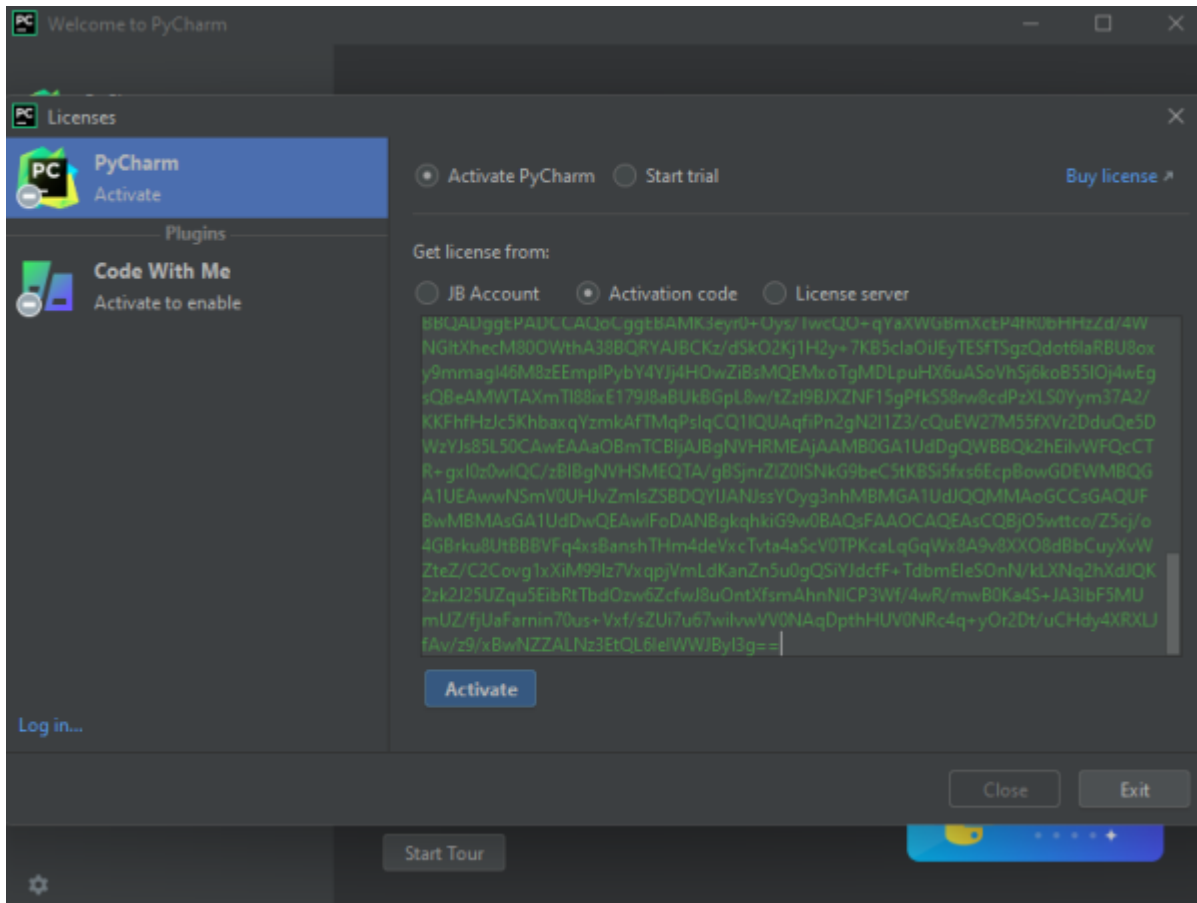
Welcome to PyCharm

Licenses

PyCharm
Activate

Plugins

Code With Me
Activate to enable

Log in...

Activate PyCharm  Start trial

Buy license ↗

Get license from:

JB Account  Activation code  License server

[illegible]
NGltXhecM80OWthA38BQRYAJBCKz/dSkO2Kj1H2y+7KB5claOiJEyTESfTSgzQdot6laRBU8oxy9mmagl46M8zEEmplPybY4YJj4HOwZiBsMQEMxoTgMDLpuHX6uASoVhSj6koB55IOj4wEgsQBeAMWTAXmTl88ixE179J8aBUkBGpL8w/tZzI9BJXZNF15gPfkS58rw8cdPzXLS0Yym37A2/KKFhfHzJc5KhbaxqYzmkAfTMqPslqCQ1IQUAqfiPn2gN2I1Z3/cQuEW27M55fXVr2DduQe5DWzYJs85L50CAwEAAaOBmTCBljAJBgNVHRMEAjAAMB0GA1UdDgQWBBQk2hEilvWFQcCTR+gxI0z0wIQC/zBIBgNVHSMEQTA/gBSjnrZIZ0ISNkG9beC5tKBSi5fxs6EcpBowGDEWMBQGA1UEAwwNSmV0UHJvZmlsZSBDQYIJANJssYOyg3nhMBMGA1UdJQQMMAoGCCsGAQUFBwMBMAsGA1UdDwQEAwIFoDANBgkqhkiG9w0BAQsFAAOCAQEAsCQBjO5wttco/Z5cj/o4GBrku8UtBBBVFq4xsBanshTHm4deVxcTvta4aScV0TPKcaLqGqWx8A9v8XXO8dBbCuyXvWZteZ/C2Covg1xXiM99Iz7VxqpjVmLdKanZn5u0gQSiYJdcfF+TdbmEleSOnN/kLXNq2hXdJQK2zk2J25UZqu5EibRtTbdOzw6ZcfwJ8uOntXfsmAhnNICP3Wf/4wR/mwB0Ka4S+JA3IbF5MUmUZ/fjUaFarnin70us+Vxf/sZUi7u67wilvwVV0NAqDpthHUV0NRc4q+yOr2Dt/uCHdy4XRXLJfAv/z9/xBwNZZALNz3EtQL6IeIWWJByl3g==

Activate

Close  Exit

Start Tour